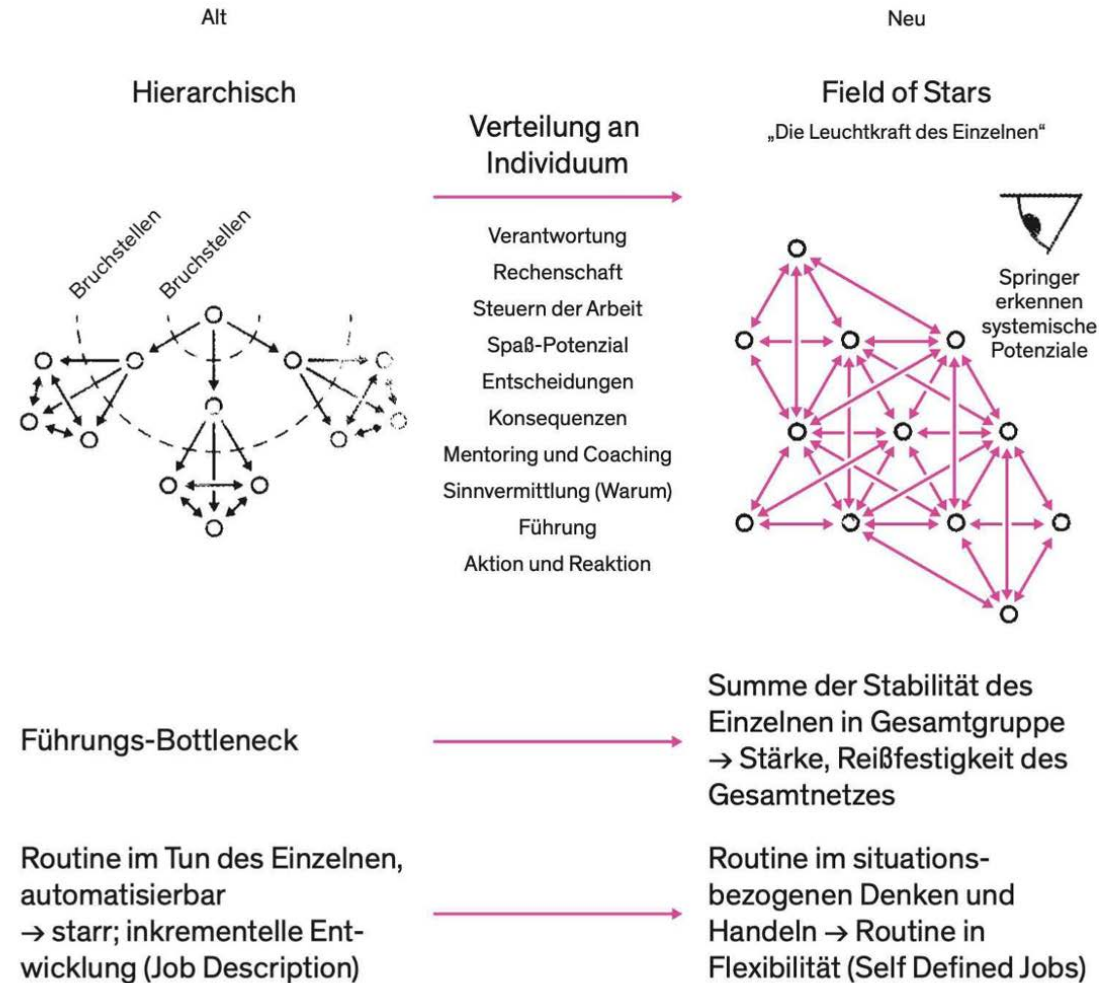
Alt

Neu

Hierarchisch

Verteilung an Individuum

Field of Stars

„Die Leuchtkraft des Einzelnen"

Bruchstellen

Bruchstellen

Verantwortung

Rechenschaft

Steuern der Arbeit

Spaß-Potenzial

Entscheidungen

Konsequenzen

Mentoring und Coaching

Sinnvermittlung (Warum)

Führung

Aktion und Reaktion

Springer erkennen systemische Potenziale

Führungs-Bottleneck

Summe der Stabilität des Einzelnen in Gesamtgruppe → Stärke, Reißfestigkeit des Gesamtnetzes

Routine im Tun des Einzelnen, automatisierbar → starr; inkrementelle Entwicklung (Job Description)

Routine im situationsbezogenen Denken und Handeln → Routine in Flexibilität (Self Defined Jobs)